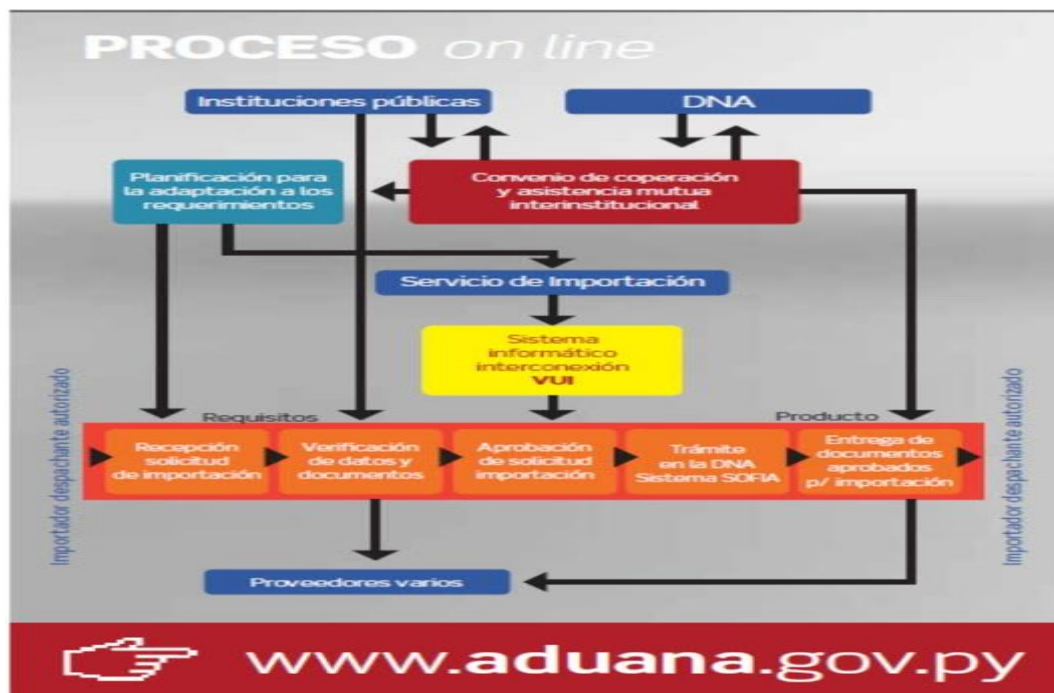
PROCESO on line

Instituciones públicas

DNA

Planificación para la adaptación a los requerimientos

Convenio de coperación y asistencia mutua interinstitucional

Servicio de Importación

Sistema informático interconexión VUI

Importador despachante autorizado

Requisitos

Producto

Importador despachante autorizado

Recepción solicitud de importación

Verificación de datos y documentos

Aprobación de solicitud importación

Trámite en la DNA Sistema SOFIA

Entrega de documentos aprobados p/ importación

Proveedores varios

www.aduana.gov.py